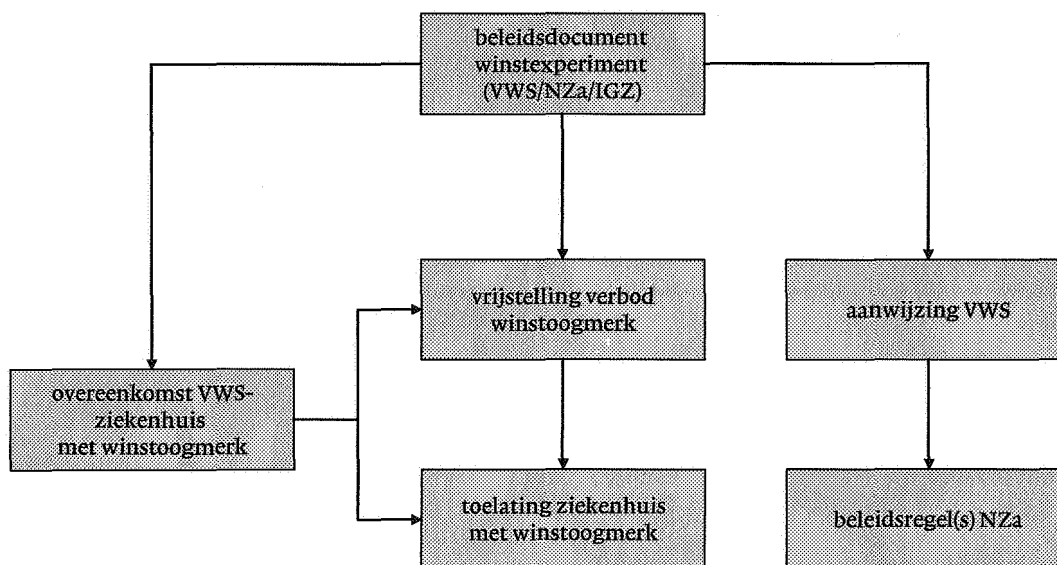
beleidsdocument winstexperiment (VWS/NZa/IGZ)

vrijstelling verbod winstoogmerk

aanwijzing VWS

overeenkomst VWS-ziekenhuis met winstoogmerk

toelating ziekenhuis met winstoogmerk

beleidsregel(s) NZa